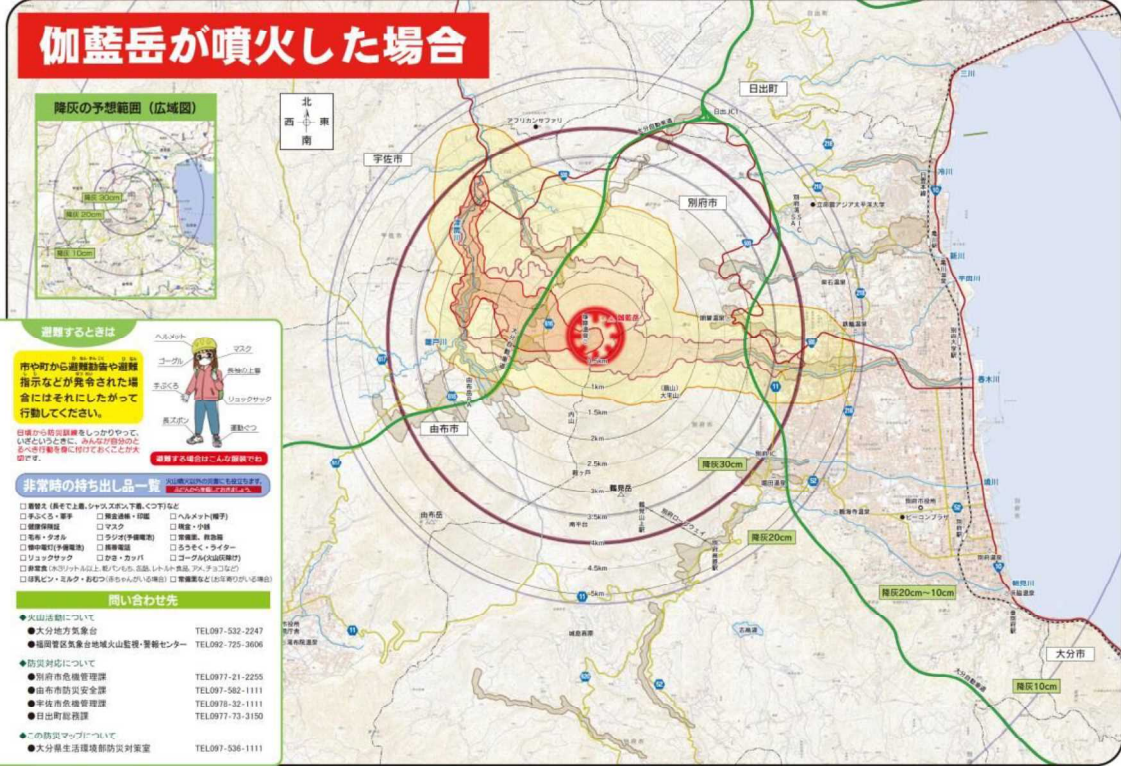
伽藍岳が噴火した場合

降灰の予想範囲（広域図）

降灰 30cm
降灰 20cm
降灰 10cm

北
西　東
南

宇佐市
日出町
別府市
由布市
大分市

アフリカンサファリ
日出JCT
別府湾SA
立命館アジア太平洋大学
明礬温泉
鉄輪温泉
由布岳
鶴見岳
伽藍岳
塚原温泉
内山
扇山
大平山
別府ロープウェイ
城島高原
堀田温泉
観海寺温泉
ビーコンプラザ
別府駅
亀川
浜脇温泉
南平台

1km
1.5km
2km
2.5km
3km
3.5km
4km
4.5km
5km

降灰30cm
降灰20cm
降灰20cm～10cm
降灰10cm

避難するときは

市や町から避難勧告や避難指示などが発令された場合にはそれにしたがって行動してください。

日頃から防災訓練をしっかりやって、いざというときに、みんなが自分のとるべき行動を身に付けておくことが大切です。

ヘルメット
マスク
ゴーグル
荷物の上着
手ぶくろ
リュックサック
長ズボン
運動ぐつ

避難する場合はこんな服装でね

非常時の持ち出し品一覧
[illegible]

□ 着替え（長そで上着、シャツ、ズボン、下着、くつ下）など
□ 手ぶくろ・軍手　□ 預金通帳・印鑑　□ ヘルメット（帽子）
□ 健康保険証　□ マスク　□ 現金・小銭
□ 毛布・タオル　□ ラジオ（予備電池）　□ 常備薬、救急箱
□ 懐中電灯（予備電池）　□ 携帯電話　□ ろうそく・ライター
□ リュックサック　□ かさ・カッパ　□ ゴーグル（火山灰除け）
□ 非常食（ホテリットル以上、乾パンもち、缶詰、レトルト食品、アメ、チョコなど）
□ ほ乳ビン・ミルク・おむつ（赤ちゃんがいる場合）　□ 常備薬など（お年寄りがいる場合）

問い合わせ先

◆火山活動について
●大分地方気象台　TEL097-532-2247
●福岡管区気象台地域火山監視・警報センター　TEL092-725-3606

◆防災対応について
●別府市危機管理課　TEL0977-21-2255
●由布市防災安全課　TEL097-582-1111
●宇佐市危機管理課　TEL0978-32-1111
●日出町総務課　TEL0977-73-3150

◆この防災マップについて
●大分県生活環境部防災対策室　TEL097-536-1111